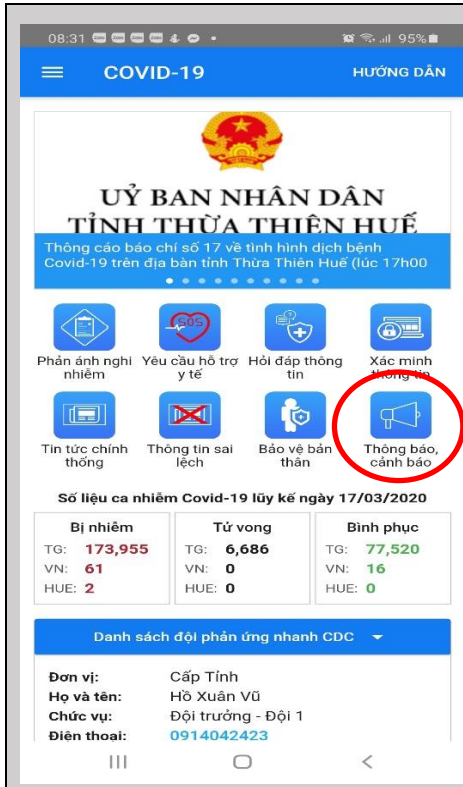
08:31 95%

COVID-19

HƯỚNG DẪN

UỶ BAN NHÂN DÂN
TỈNH THỪA THIÊN HUẾ

Thông cáo báo chí số 17 về tình hình dịch bệnh Covid-19 trên địa bàn tỉnh Thừa Thiên Huế (lúc 17h00

Phản ánh nghi nhiễm

SOS
Yêu cầu hỗ trợ y tế

Hỏi đáp thông tin

Xác minh thông tin

Tin tức chính thống

Thông tin sai lệch

Bảo vệ bản thân

Thông báo, cảnh báo

Số liệu ca nhiễm Covid-19 lũy kế ngày 17/03/2020

| Bị nhiễm | Tử vong | Bình phục |
|---|---|---|
| TG: 173,955 | TG: 6,686 | TG: 77,520 |
| VN: 61 | VN: 0 | VN: 16 |
| HUE: 2 | HUE: 0 | HUE: 0 |

Danh sách đội phản ứng nhanh CDC

Đơn vị: Cấp Tỉnh
Họ và tên: Hồ Xuân Vũ
Chức vụ: Đội trưởng - Đội 1
Điện thoại: 0914042423